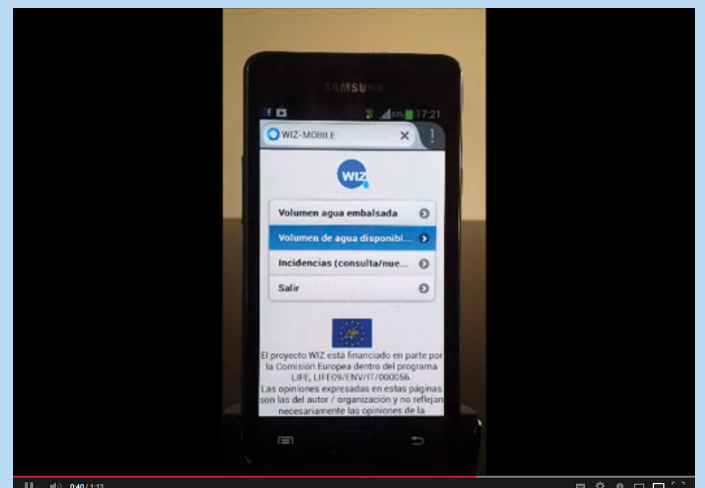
SAMSUNG

17:21

WIZ-MOBILE

WIZ

Volumen agua embalsada

Volumen de agua disponibl...

Incidencias (consulta/nue...

Salir

El proyecto WIZ está financiado en parte por la Comisión Europea dentro del programa LIFE, LIFE09/ENV/IT/000056.
Las opiniones expresadas en estas páginas son las del autor / organización y no reflejan necesariamente las opiniones de la

0:40 / 1:13